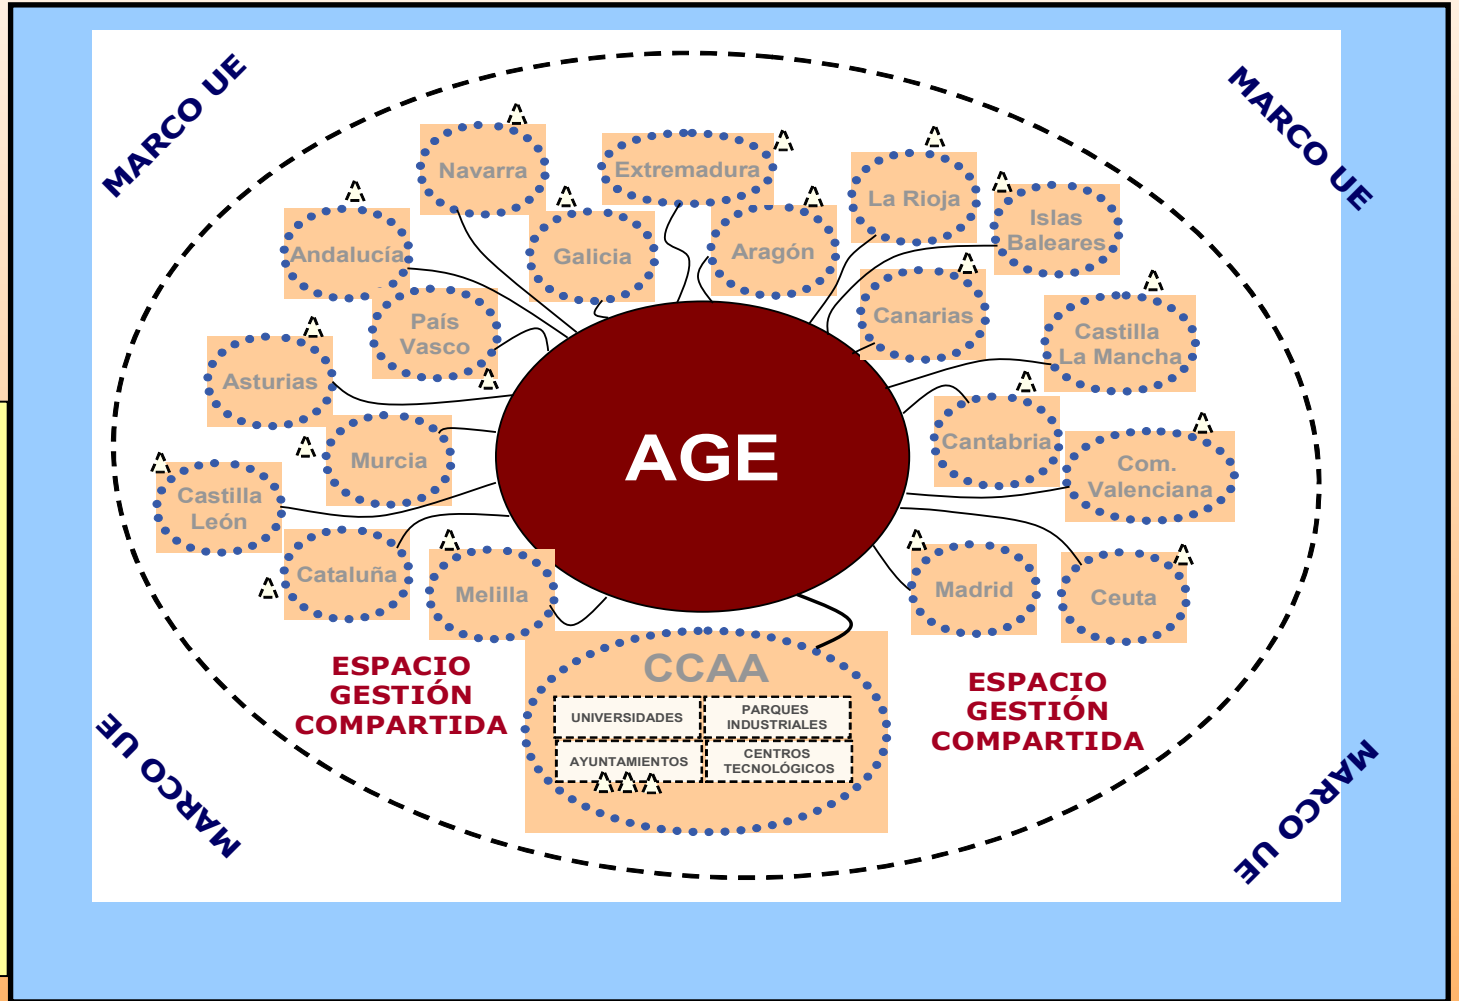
MARCO UE

MARCO UE

Navarra

Extremadura

La Rioja

Islas Baleares

Andalucía

Galicia

Aragón

Canarias

Castilla La Mancha

País Vasco

Asturias

AGE

Cantabria

Murcia

Com. Valenciana

Castilla León

Cataluña

Melilla

Madrid

Ceuta

CCAA

UNIVERSIDADES

PARQUES INDUSTRIALES

AYUNTAMIENTOS

CENTROS TECNOLÓGICOS

ESPACIO GESTIÓN COMPARTIDA

ESPACIO GESTIÓN COMPARTIDA

MARCO UE

MARCO UE